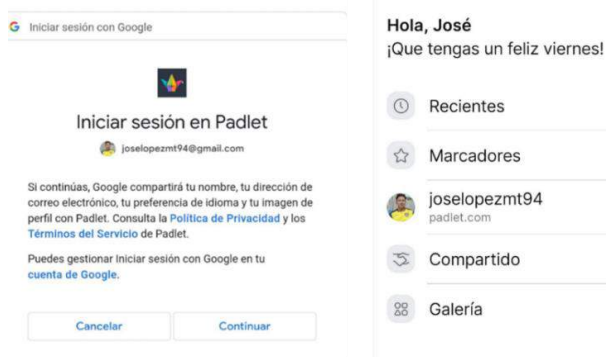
G Iniciar sesión con Google

Iniciar sesión en Padlet

joselopezmt94@gmail.com

Si continúas, Google compartirá tu nombre, tu dirección de correo electrónico, tu preferencia de idioma y tu imagen de perfil con Padlet. Consulta la Política de Privacidad y los Términos del Servicio de Padlet.

Puedes gestionar Iniciar sesión con Google en tu cuenta de Google.

Cancelar

Continuar

Hola, José
¡Que tengas un feliz viernes!

Recientes

Marcadores

joselopezmt94
padlet.com

Compartido

Galería